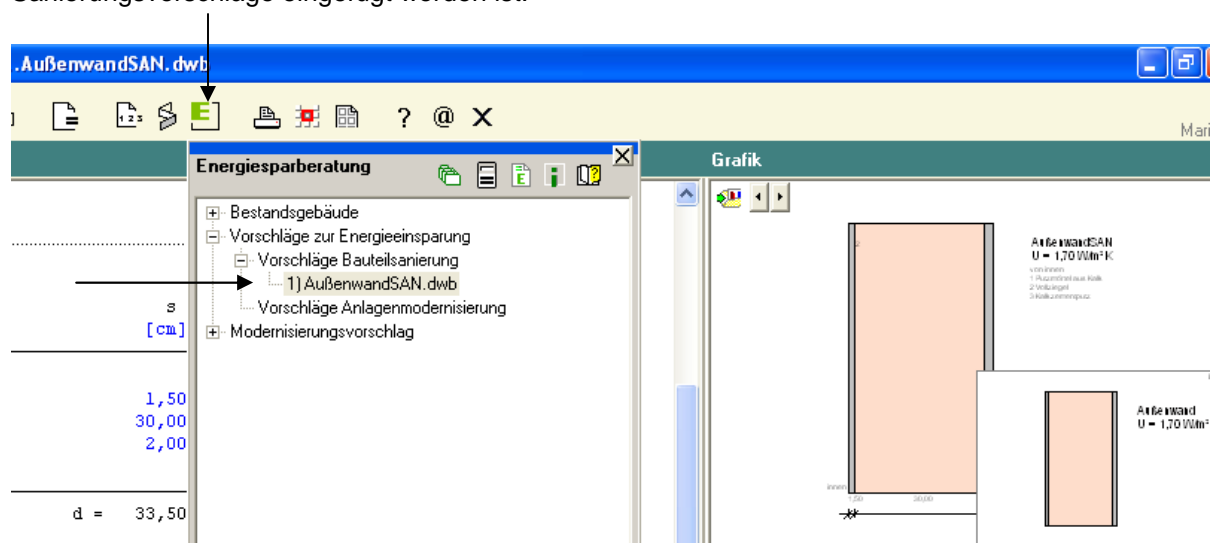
Sanierungsvorschläge eingefügt werden ist.

.AußenwandSAN.dwb

? @ X

Mar

Energiesparberatung

Grafik

Bestandsgebäude
Vorschläge zur Energieeinsparung
Vorschläge Bauteilsanierung
1) AußenwandSAN.dwb
Vorschläge Anlagenmodernisierung
Modernisierungsvorschlag

s
[cm]

1,50
30,00
2,00

d = 33,50

AußenwandSAN
U = 1,70 W/m² K

Außenwand
U = 1,70 W/m²